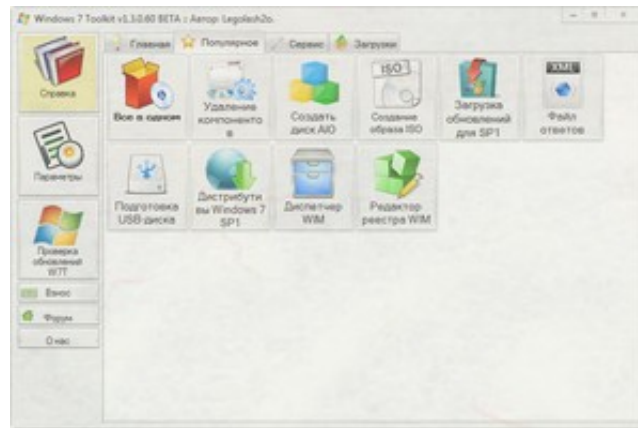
Windows 7 Toolkit v1.3.0.60 BETA :: Автор: Legolash2o.

Справка

Параметры

Проверка обновлений W7T

Взнос

Форум

О нас

Главная

Популярное

Сервис

Загрузки

Все в одном

Удаление компонентов

Создать диск AIO

ISO

Создание образа ISO

Загрузка обновлений для SP1

XML

Файл ответов

Подготовка USB-диска

Дистрибутивы Windows 7 SP1

Диспетчер WIM

Редактор реестра WIM